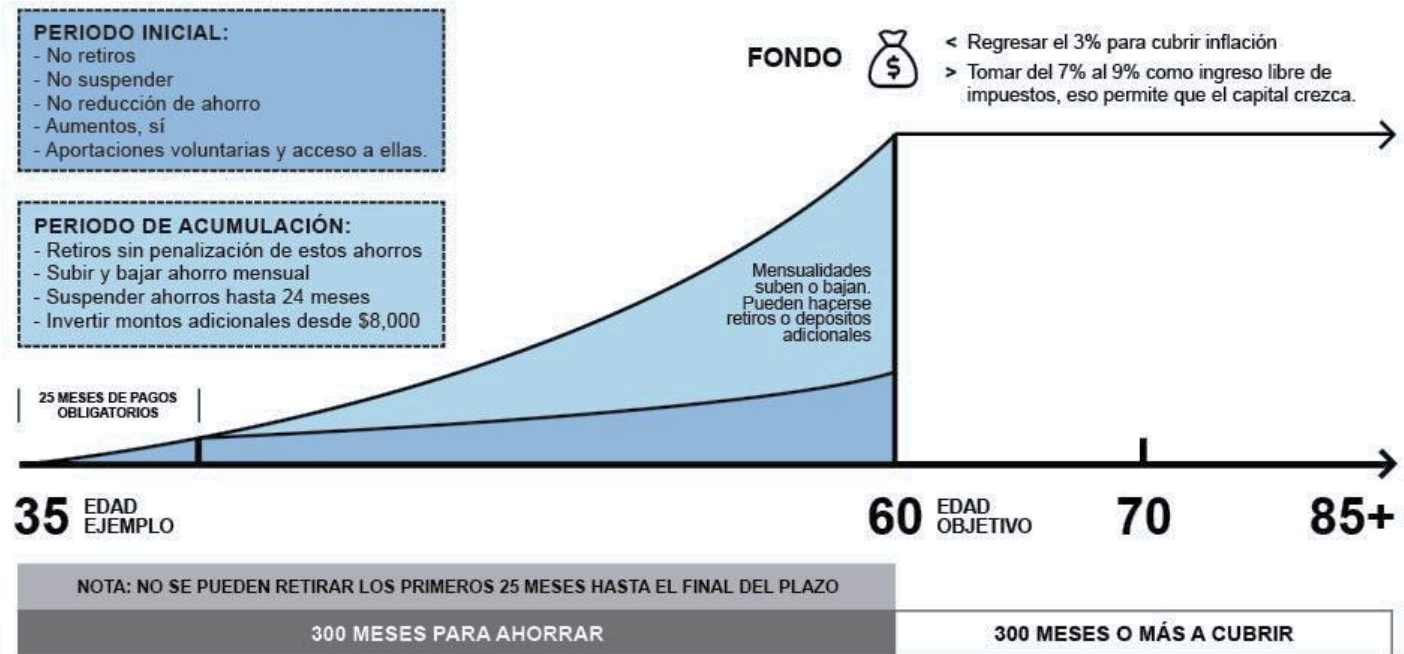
PERIODO INICIAL:
- No retiros
- No suspender
- No reducción de ahorro
- Aumentos, sí
- Aportaciones voluntarias y acceso a ellas.

PERIODO DE ACUMULACIÓN:
- Retiros sin penalización de estos ahorros
- Subir y bajar ahorro mensual
- Suspender ahorros hasta 24 meses
- Invertir montos adicionales desde $8,000

FONDO

< Regresar el 3% para cubrir inflación
> Tomar del 7% al 9% como ingreso libre de impuestos, eso permite que el capital crezca.

Mensualidades suben o bajan. Pueden hacerse retiros o depósitos adicionales

25 MESES DE PAGOS OBLIGATORIOS

35 EDAD EJEMPLO

60 EDAD OBJETIVO

70

85+

NOTA: NO SE PUEDEN RETIRAR LOS PRIMEROS 25 MESES HASTA EL FINAL DEL PLAZO

300 MESES PARA AHORRAR

300 MESES O MÁS A CUBRIR